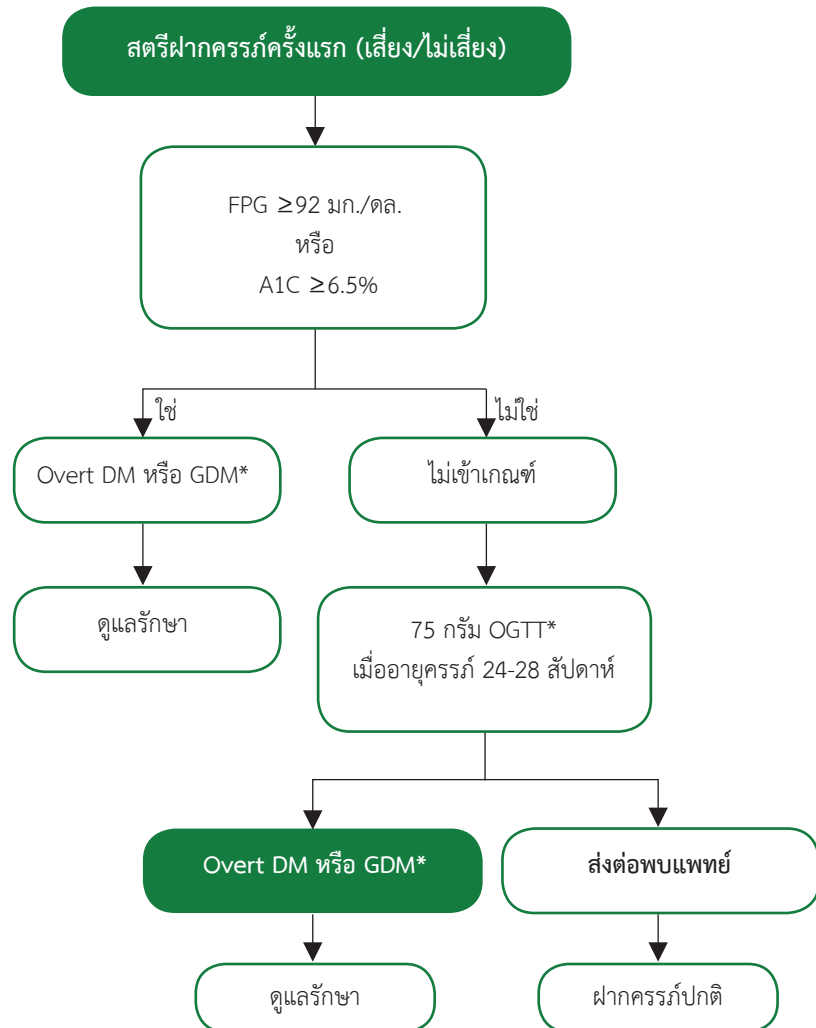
สตรีฝากครรภ์ครั้งแรก (เสี่ยง/ไม่เสี่ยง)

FPG ≥92 มก./ดล.
หรือ
A1C ≥6.5%

ใช่

ไม่ใช่

Overt DM หรือ GDM*

ไม่เข้าเกณฑ์

ดูแลรักษา

75 กรัม OGTT*
เมื่ออายุครรภ์ 24-28 สัปดาห์

Overt DM หรือ GDM*

ส่งต่อพบแพทย์

ดูแลรักษา

ฝากครรภ์ปกติ